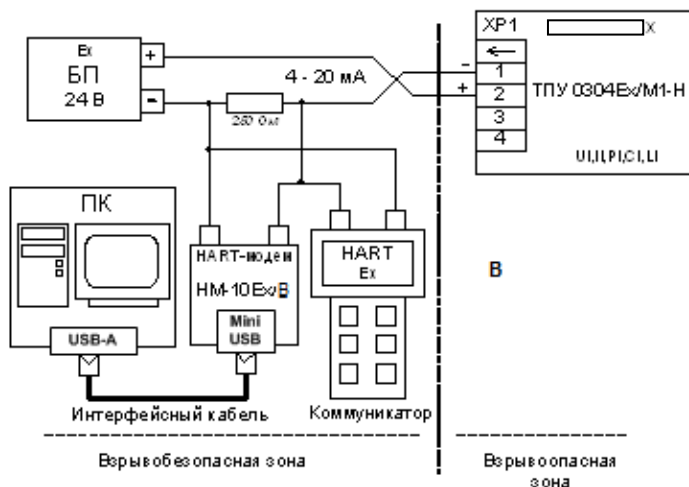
XP1
X
Ex
БП
24 В
+
-
4 - 20 мА
250 Ом
-
+
1
2
3
4
ТПУ 0304Ex/M1-H
Ui,Ii,Pi,Ci,Li
ПК
HART-модем
HM-10Ex/B
HART
Ex
B
USB-A
Mini USB
Интерфейсный кабель
Коммуникатор
Взрывобезопасная зона
Взрывоопасная зона